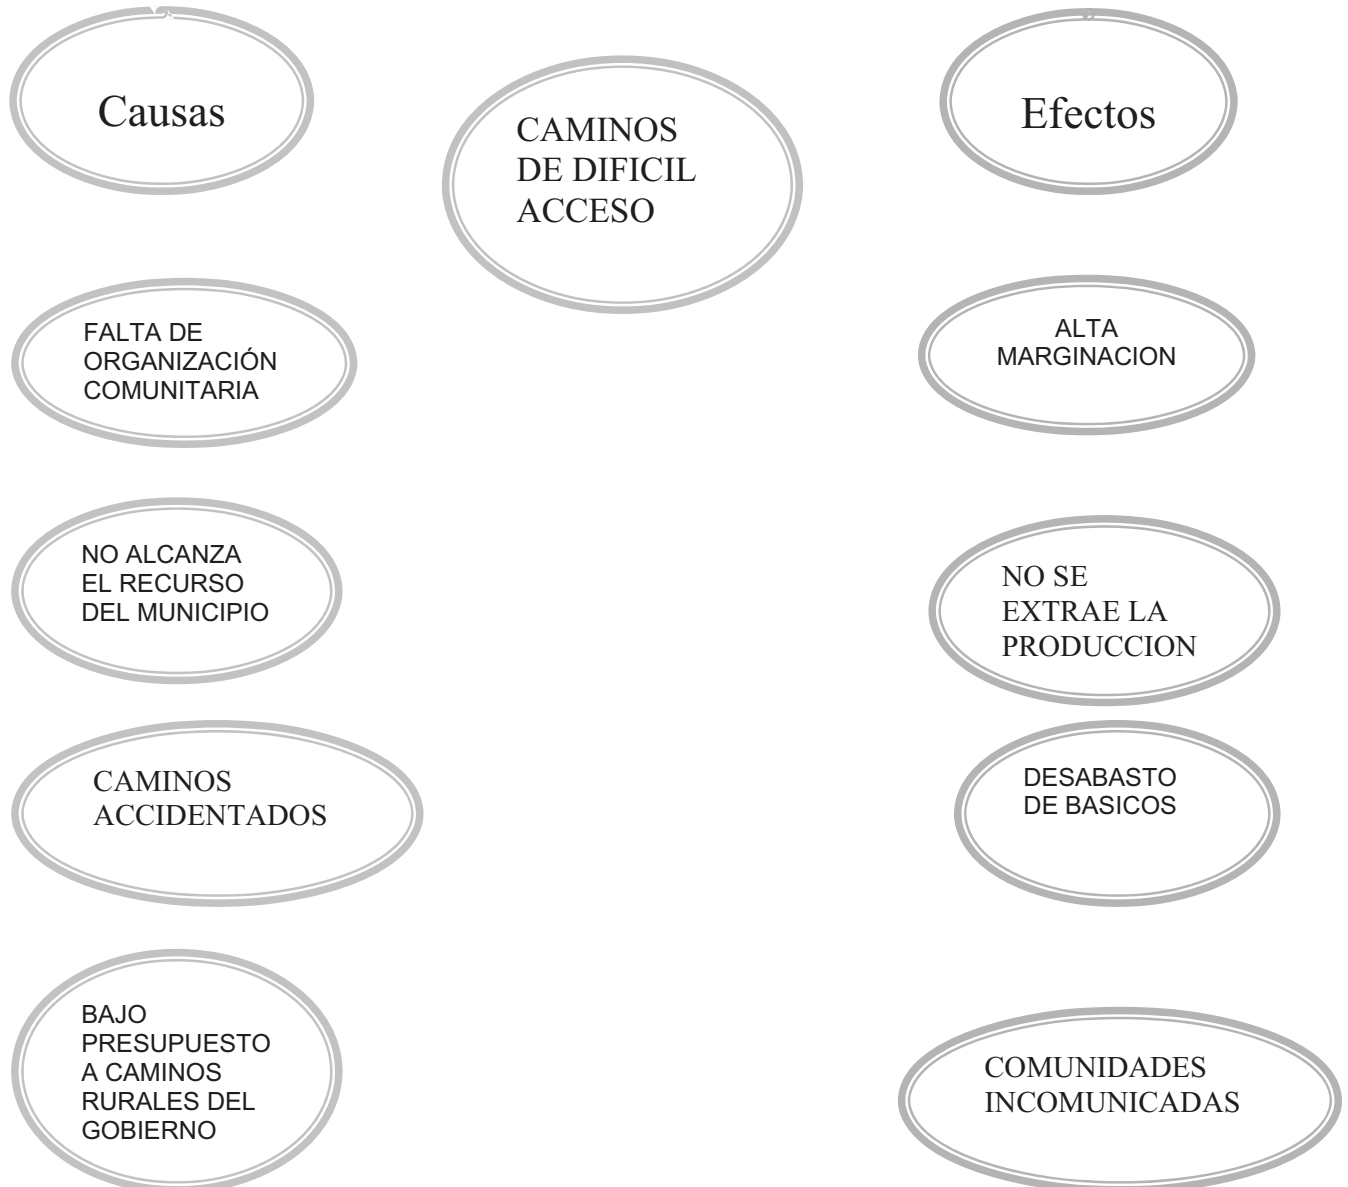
Causas

CAMINOS DE DIFICIL ACCESO

Efectos

FALTA DE ORGANIZACIÓN COMUNITARIA

ALTA MARGINACION

NO ALCANZA EL RECURSO DEL MUNICIPIO

NO SE EXTRAE LA PRODUCCION

CAMINOS ACCIDENTADOS

DESABASTO DE BASICOS

BAJO PRESUPUESTO A CAMINOS RURALES DEL GOBIERNO

COMUNIDADES INCOMUNICADAS